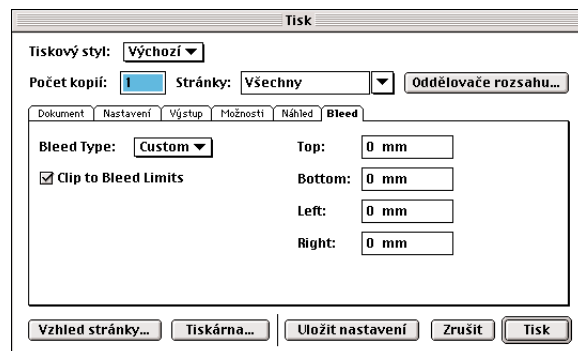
Tisk

Tiskový styl: Výchozí

Počet kopií: 1 Stránky: Všechny Oddělovače rozsahu...

Dokument | Nastavení | Výstup | Možnosti | Náhled | Bleed

Bleed Type: Custom

☑ Clip to Bleed Limits

Top: 0 mm

Bottom: 0 mm

Left: 0 mm

Right: 0 mm

Vzhled stránky... Tiskárna... Uložit nastavení Zrušit Tisk